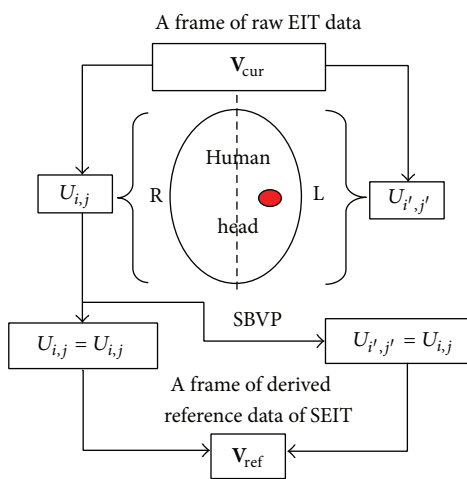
A frame of raw EIT data

$\mathbf{V}_{\text{cur}}$

$U_{i,j}$

R

Human

head

L

$U_{i',j'}$

SBVP

$U_{i,j} = U_{i,j}$

$U_{i',j'} = U_{i,j}$

A frame of derived reference data of SEIT

$\mathbf{V}_{\text{ref}}$